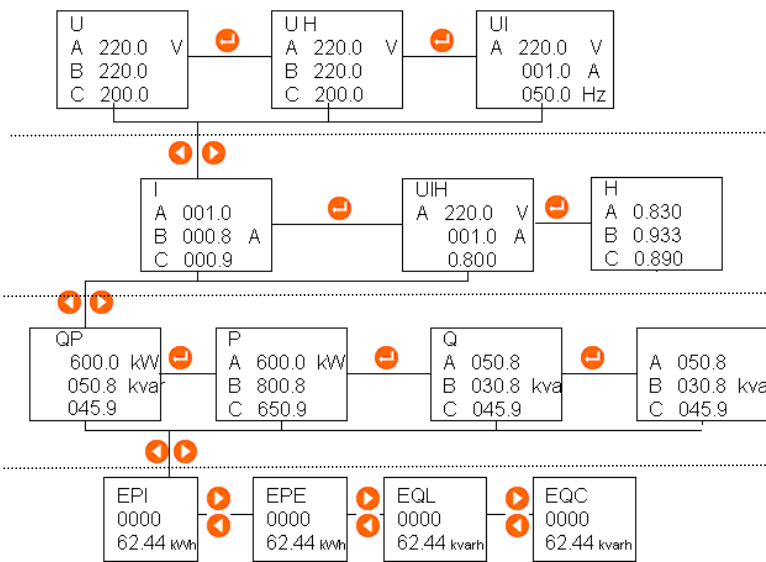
U
A 220.0 V
B 220.0
C 200.0

U H
A 220.0 V
B 220.0
C 200.0

UI
A 220.0 V
001.0 A
050.0 Hz

I
A 001.0
B 000.8 A
C 000.9

UIH
A 220.0 V
001.0 A
0.800

H
A 0.830
B 0.933
C 0.890

QP
600.0 kW
050.8 kvar
045.9

P
A 600.0 kW
B 800.8
C 650.9

Q
A 050.8
B 030.8 kva
C 045.9

A 050.8
B 030.8 kva
C 045.9

EPI
0000
62.44 kWh

EPE
0000
62.44 kWh

EQL
0000
62.44 kvarh

EQC
0000
62.44 kvarh